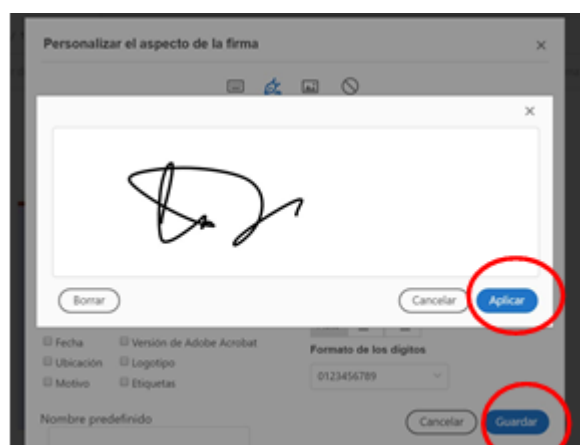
Personalizar el aspecto de la firma

×

×

Borrar

Cancelar

Aplicar

Fecha

Versión de Adobe Acrobat

Ubicación

Logotipo

Motivo

Etiquetas

Formato de los dígitos

0123456789

Nombre predefinido

Cancelar

Guardar